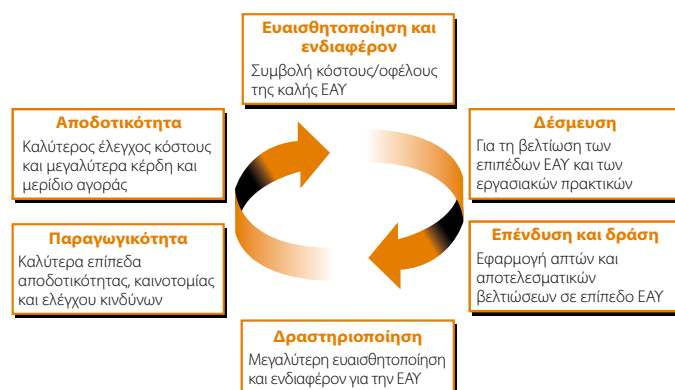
Ευαισθητοποίηση και ενδιαφέρον
Συμβολή κόστους/οφέλους της καλής ΕΑΥ

Δέσμευση
Για τη βελτίωση των επιπέδων ΕΑΥ και των εργασιακών πρακτικών

Επένδυση και δράση
Εφαρμογή απτών και αποτελεσματικών βελτιώσεων σε επίπεδο ΕΑΥ

Δραστηριοποίηση
Μεγαλύτερη ευαισθητοποίηση και ενδιαφέρον για την ΕΑΥ

Παραγωγικότητα
Καλύτερα επίπεδα αποδοτικότητας, καινοτομίας και ελέγχου κινδύνων

Αποδοτικότητα
Καλύτερος έλεγχος κόστους και μεγαλύτερα κέρδη και μερίδιο αγοράς